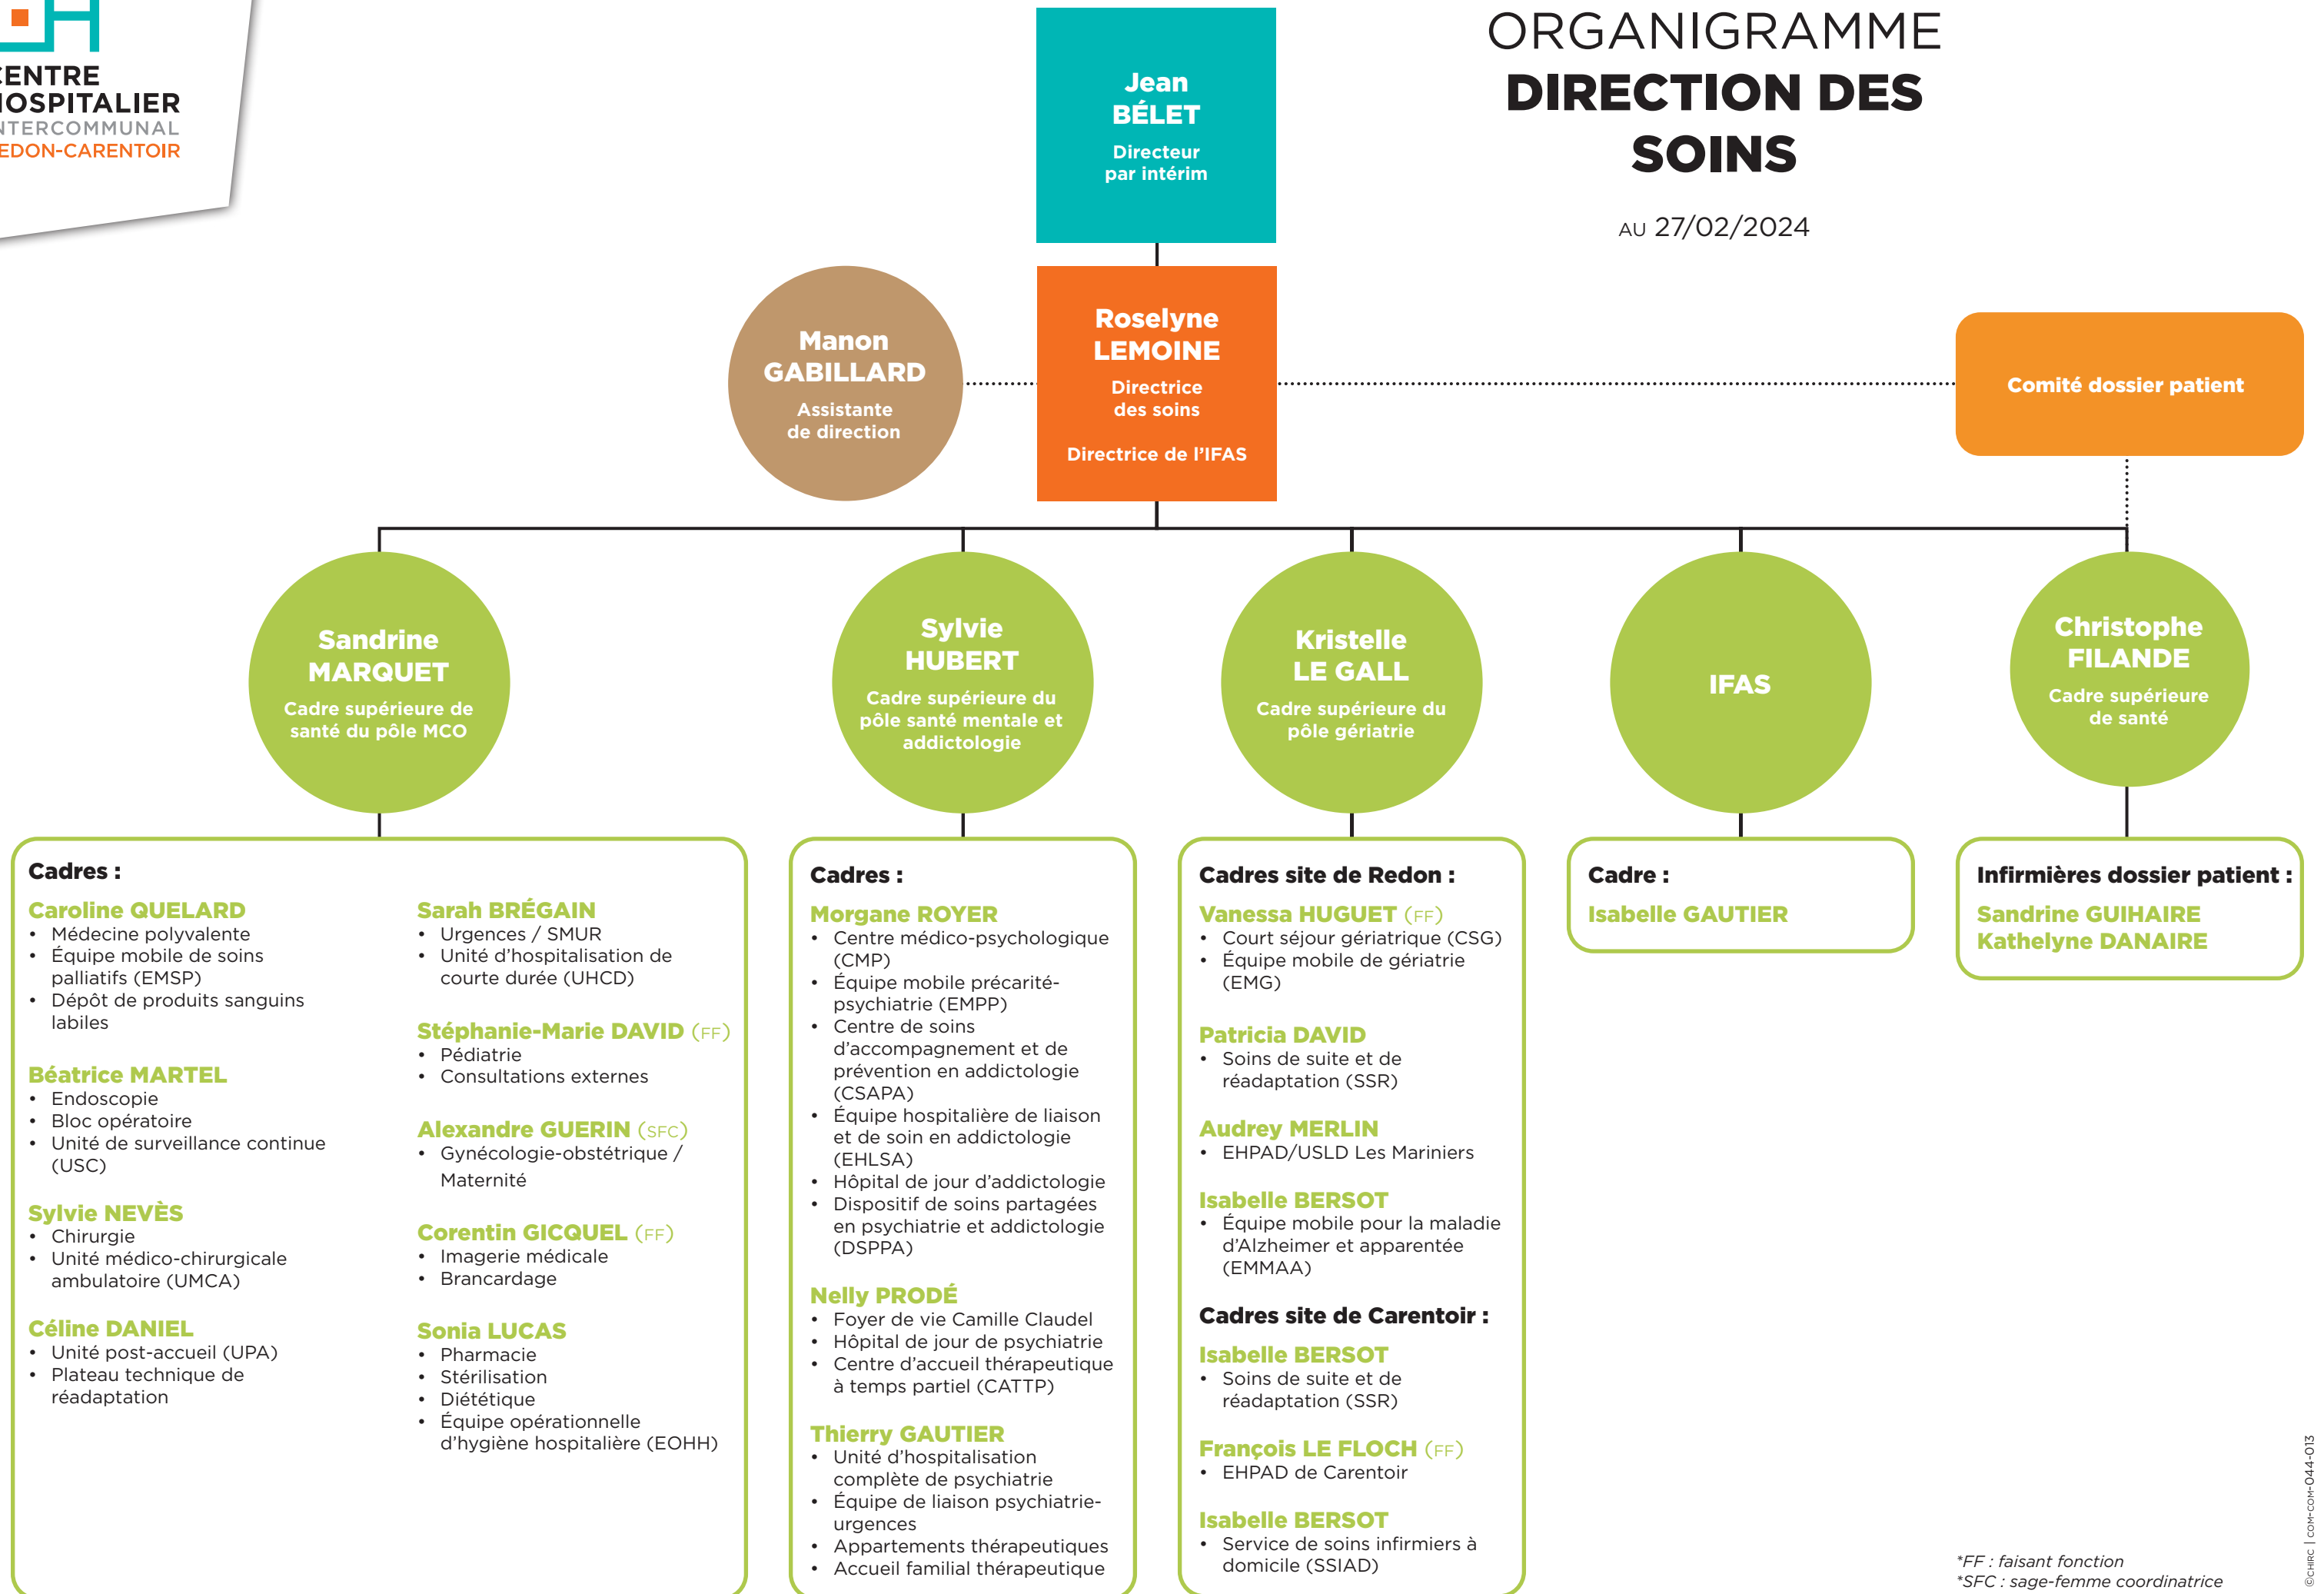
ENTRE
IOSPITALIER
NTERCOMMUNAL
EDON-CARENTOIR

Jean
BÉLET
Directeur
par intérim

ORGANIGRAMME
DIRECTION DES SOINS

AU 27/02/2024

Manon
GABILLARD
Assistante
de direction

Roselyne
LEMOINE
Directrice
des soins

Directrice de l'IFAS

Comité dossier patient

Sandrine
MARQUET
Cadre supérieure de santé du pôle MCO

Sylvie
HUBERT
Cadre supérieure du pôle santé mentale et addictologie

Kristelle
LE GALL
Cadre supérieure du pôle gériatrie

IFAS

Christophe
FILANDE
Cadre supérieure de santé

Cadres :

Caroline QUELARD
• Médecine polyvalente
• Équipe mobile de soins palliatifs (EMSP)
• Dépôt de produits sanguins labiles

Béatrice MARTEL
• Endoscopie
• Bloc opératoire
• Unité de surveillance continue (USC)

Sylvie NEVÈS
• Chirurgie
• Unité médico-chirurgicale ambulatoire (UMCA)

Céline DANIEL
• Unité post-accueil (UPA)
• Plateau technique de réadaptation

Sarah BRÉGAIN
• Urgences / SMUR
• Unité d'hospitalisation de courte durée (UHCD)

Stéphanie-Marie DAVID (FF)
• Pédiatrie
• Consultations externes

Alexandre GUERIN (SFC)
• Gynécologie-obstétrique / Maternité

Corentin GICQUEL (FF)
• Imagerie médicale
• Brancardage

Sonia LUCAS
• Pharmacie
• Stérilisation
• Diététique
• Équipe opérationnelle d'hygiène hospitalière (EOHH)

Cadres :

Morgane ROYER
• Centre médico-psychologique (CMP)
• Équipe mobile précarité-psychiatrie (EMPP)
• Centre de soins d'accompagnement et de prévention en addictologie (CSAPA)
• Équipe hospitalière de liaison et de soin en addictologie (EHLSA)
• Hôpital de jour d'addictologie
• Dispositif de soins partagées en psychiatrie et addictologie (DSPPA)

Nelly PRODÉ
• Foyer de vie Camille Claudel
• Hôpital de jour de psychiatrie
• Centre d'accueil thérapeutique à temps partiel (CATTP)

Thierry GAUTIER
• Unité d'hospitalisation complète de psychiatrie
• Équipe de liaison psychiatrie-urgences
• Appartements thérapeutiques
• Accueil familial thérapeutique

Cadres site de Redon :

Vanessa HUGUET (FF)
• Court séjour gériatrique (CSG)
• Équipe mobile de gériatrie (EMG)

Patricia DAVID
• Soins de suite et de réadaptation (SSR)

Audrey MERLIN
• EHPAD/USLD Les Mariniers

Isabelle BERSOT
• Équipe mobile pour la maladie d'Alzheimer et apparentée (EMMAA)

Cadres site de Carentoir :

Isabelle BERSOT
• Soins de suite et de réadaptation (SSR)

François LE FLOCH (FF)
• EHPAD de Carentoir

Isabelle BERSOT
• Service de soins infirmiers à domicile (SSIAD)

Cadre :
Isabelle GAUTIER

Infirmières dossier patient :
Sandrine GUIHAIRE
Kathelyne DANAIRE

*FF : faisant fonction
*SFC : sage-femme coordinatrice

©CHIRC | COM-COM-044-013